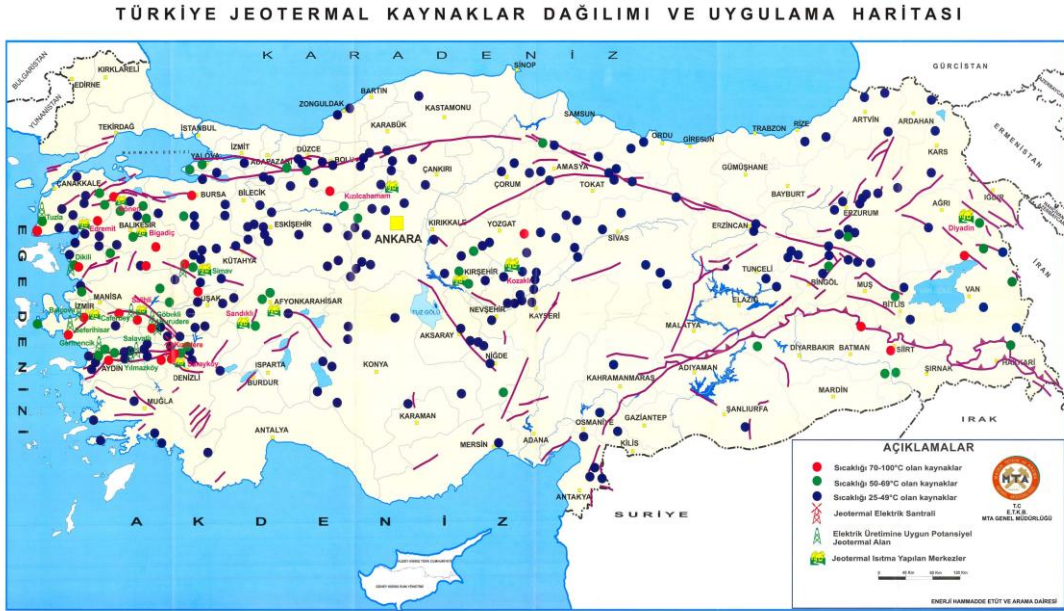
TÜRKİYE JEOTERMAL KAYNAKLAR DAĞILIMI VE UYGULAMA HARİTASI

K A R A D E N İ Z

BULGARİSTAN
YUNANİSTAN
GÜRCİSTAN
ERMENİSTAN
İRAN
IRAK
S U R İ Y E

E G E D E N İ Z İ

A K D E N İ Z

KIRKLARELİ
EDİRNE
TEKİRDAĞ
İSTANBUL
ÇANAKKALE
Tuzla
BALIKESİR
Edremit
Bigadiç
Dikili
İZMİR
MANİSA
Balçova
Seferihisar
Gümenecik
AYDIN
Yılmazköy
Salavatlı
Sarayköy
DENİZLİ
MUĞLA
UŞAK
Simav
KÜTAHYA
Sandıklı
AFYONKARAHİSAR
ISPARTA
BURDUR
ANTALYA
BURSA
YALOVA
İZMİT
ADAPAZARI
BİLECİK
ESKİŞEHİR
DÜZCE
BOLU
ZONGULDAK
BARTIN
KARABÜK
KASTAMONU
SİNOP
SAMSUN
ÇANKIRI
Kızılcahamam
ANKARA
KIRIKKALE
ÇORUM
AMASYA
TOKAT
YOZGAT
KIRŞEHİR
Kozaklı
NEVŞEHİR
KAYSERİ
AKSARAY
NİĞDE
TUZ GÖLÜ
KONYA
KARAMAN
MERSİN
ADANA
OSMANİYE
ANTAKYA
KİLİS
GAZİANTEP
KAHRAMANMARAŞ
ADIYAMAN
ŞANLIURFA
MALATYA
ELAZIĞ
TUNCELİ
DİYARBAKIR
BATMAN
MARDİN
SİİRT
ŞIRNAK
HAKKARİ
BİTLİS
MUŞ
BİNGÖL
VAN
AĞRI
Diyadin
IĞDIR
KARS
ARDAHAN
ARTVİN
RİZE
TRABZON
GİRESUN
ORDU
GÜMÜŞHANE
BAYBURT
ERZURUM
ERZİNCAN
SİVAS

AÇIKLAMALAR
Sıcaklığı 70-100°C olan kaynaklar
Sıcaklığı 50-69°C olan kaynaklar
Sıcaklığı 25-49°C olan kaynaklar
Jeotermal Elektrik Santrali
Elektrik Üretimine Uygun Potansiyel Jeotermal Alan
Jeotermal Isıtma Yapılan Merkezler

MTA
T.C.
E.T.K.B.
MTA GENEL MÜDÜRLÜĞÜ

ENERJİ HAMMADDE ETÜT VE ARAMA DAİRESİ